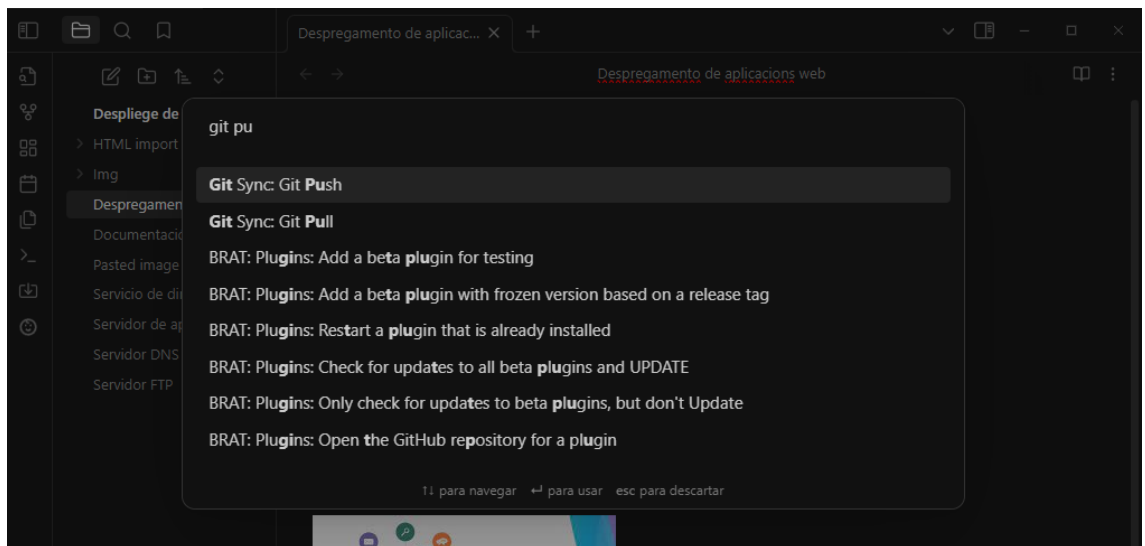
Despregamento de aplicac... ×

Despregamento de aplicacions web

Despliege de
HTML import
Img
Despregamen
Documentació
Pasted image
Servicio de di
Servidor de ap
Servidor DNS
Servidor FTP

git pu

Git Sync: Git Push
Git Sync: Git Pull
BRAT: Plugins: Add a beta plugin for testing
BRAT: Plugins: Add a beta plugin with frozen version based on a release tag
BRAT: Plugins: Restart a plugin that is already installed
BRAT: Plugins: Check for updates to all beta plugins and UPDATE
BRAT: Plugins: Only check for updates to beta plugins, but don't Update
BRAT: Plugins: Open the GitHub repository for a plugin

↑↓ para navegar ↵ para usar esc para descartar